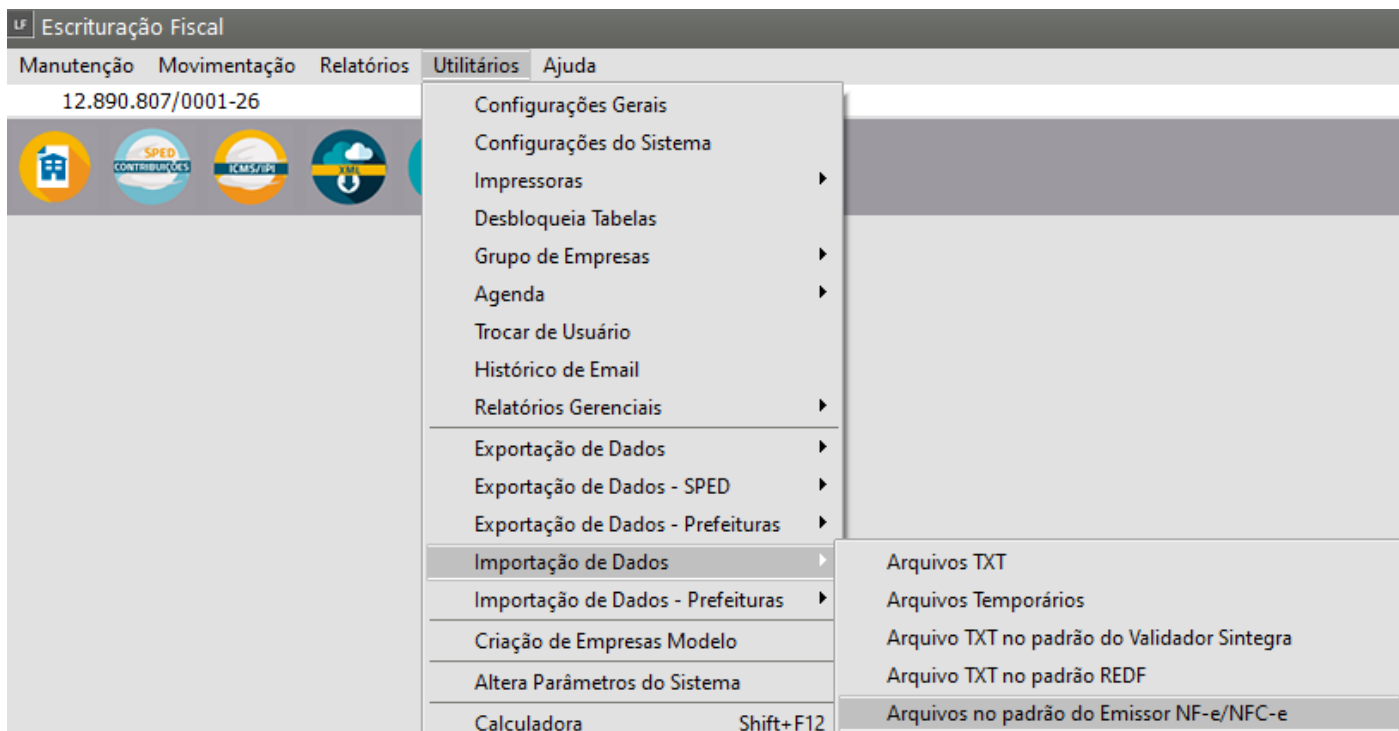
LF Escrituração Fiscal

Manutenção Movimentação Relatórios Utilitários Ajuda

12.890.807/0001-26

SPED CONTRIBUIÇÕES

ICMS/IPI

XML

Configurações Gerais
Configurações do Sistema
Impressoras
Desbloqueia Tabelas
Grupo de Empresas
Agenda
Trocar de Usuário
Histórico de Email
Relatórios Gerenciais
Exportação de Dados
Exportação de Dados - SPED
Exportação de Dados - Prefeituras
Importação de Dados
Importação de Dados - Prefeituras
Criação de Empresas Modelo
Altera Parâmetros do Sistema
Calculadora Shift+F12

Arquivos TXT
Arquivos Temporários
Arquivo TXT no padrão do Validador Sintegra
Arquivo TXT no padrão REDF
Arquivos no padrão do Emissor NF-e/NFC-e